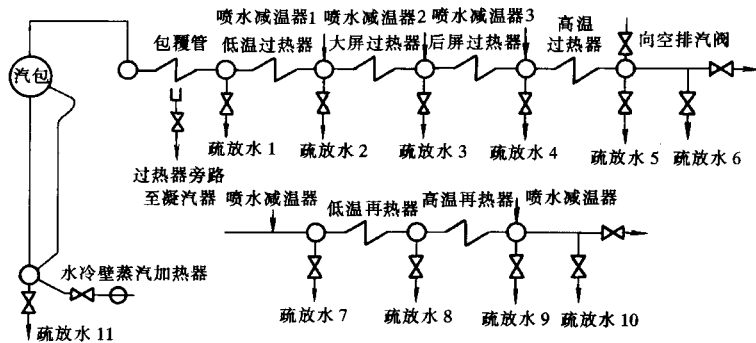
汽包

包覆管

喷水减温器1

低温过热器

喷水减温器2

大屏过热器

喷水减温器3

后屏过热器

高温过热器

向空排汽阀

疏放水 1

疏放水 2

疏放水 3

疏放水 4

疏放水 5

疏放水 6

过热器旁路

至凝汽器

喷水减温器

低温再热器

高温再热器

喷水减温器

水冷壁蒸汽加热器

疏放水 7

疏放水 8

疏放水 9

疏放水 10

疏放水 11